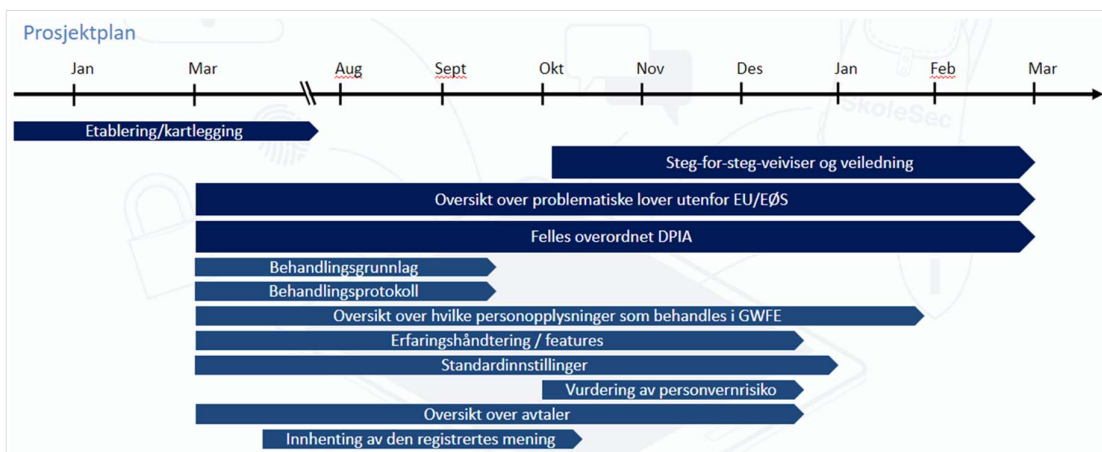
Prosjektplan

Jan Mar Aug Sept Okt Nov Des Jan Feb Mar

Etablering/kartlegging

Steg-for-steg-veiviser og veiledning

Oversikt over problematiske lover utenfor EU/EØS

Felles overordnet DPIA

Behandlingsgrunnlag

Behandlingsprotokoll

Oversikt over hvilke personopplysninger som behandles i GWFE

Erfaringshåndtering / features

Standardinnstillinger

Vurdering av personvernrisiko

Oversikt over avtaler

Innhenting av den registrertes mening

SkoleSec